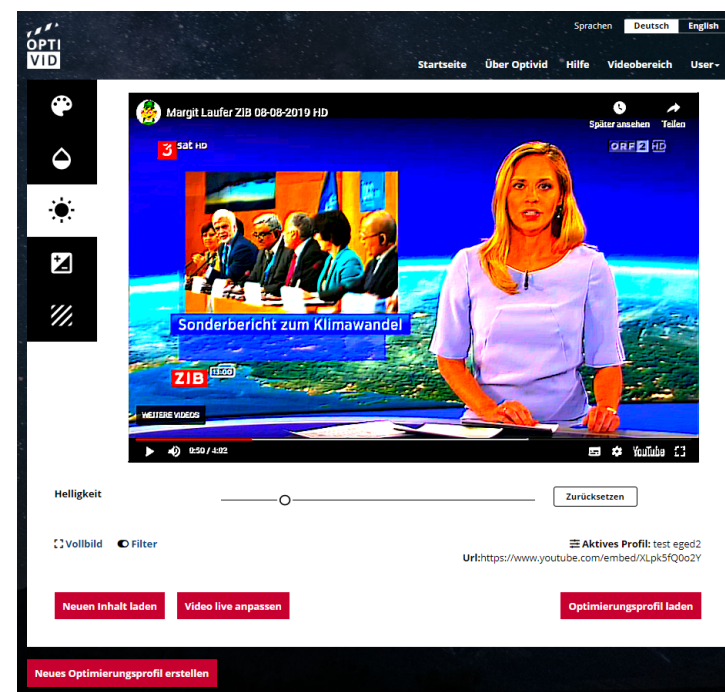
OPTI VID

Sprachen Deutsch English

Startseite Über Optivid Hilfe Videobereich User

Margit Laufer ZiB 08-08-2019 HD

Später ansehen Teilen

3sat HD

ORF2 HD

Sonderbericht zum Klimawandel

ZIB 13:00

WEITERE VIDEOS

0:50 / 4:02

YouTube

Helligkeit

Zurücksetzen

Vollbild Filter

Aktives Profil: test eged2

Url:https://www.youtube.com/embed/XLpk5fQ0o2Y

Neuen Inhalt laden Video live anpassen

Optimierungsprofil laden

Neues Optimierungsprofil erstellen